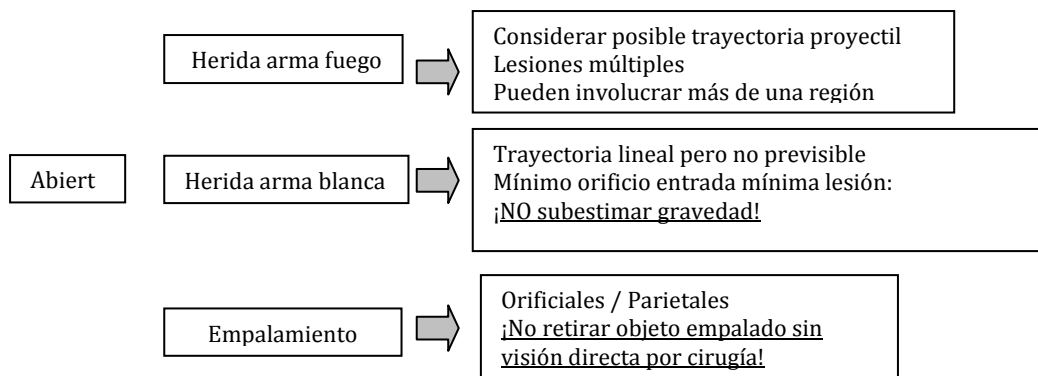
Herida arma fuego

Considerar posible trayectoria proyectil
Lesiones múltiples
Pueden involucrar más de una región

Abiert

Herida arma blanca

Trayectoria lineal pero no previsible
Mínimo orificio entrada mínima lesión:
¡NO subestimar gravedad!

Empalamiento

Orificiales / Parietales
¡No retirar objeto empalado sin visión directa por cirugía!